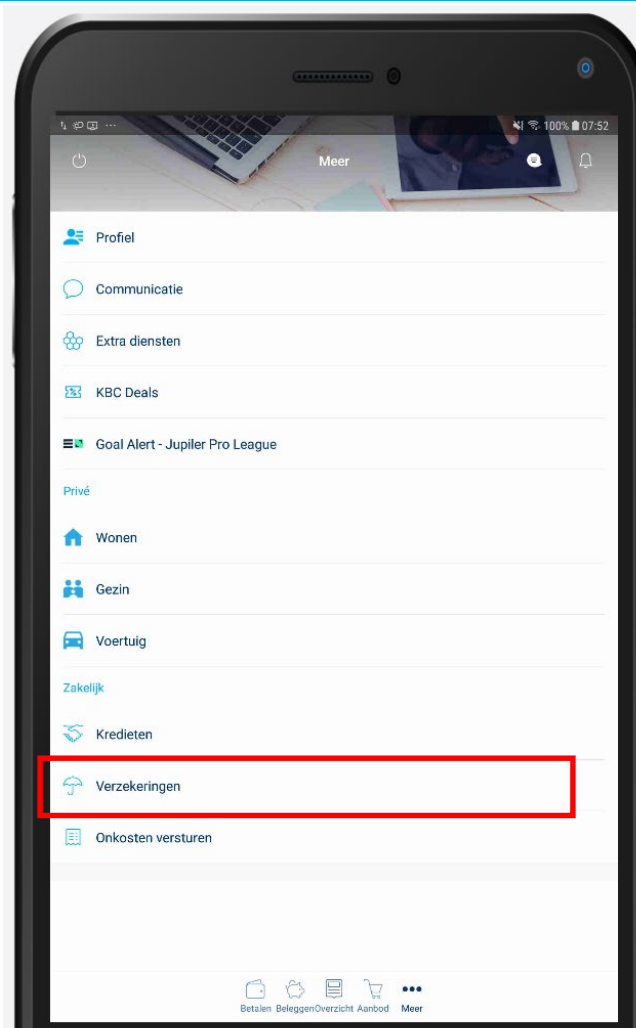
100% 07:52

Meer

Profiel

Communicatie

Extra diensten

KBC Deals

Goal Alert - Jupiler Pro League

Privé

Wonen

Gezin

Voertuig

Zakelijk

Kredieten

Verzekeringen

Onkosten versturen

Betalen Beleggen Overzicht Aanbod Meer